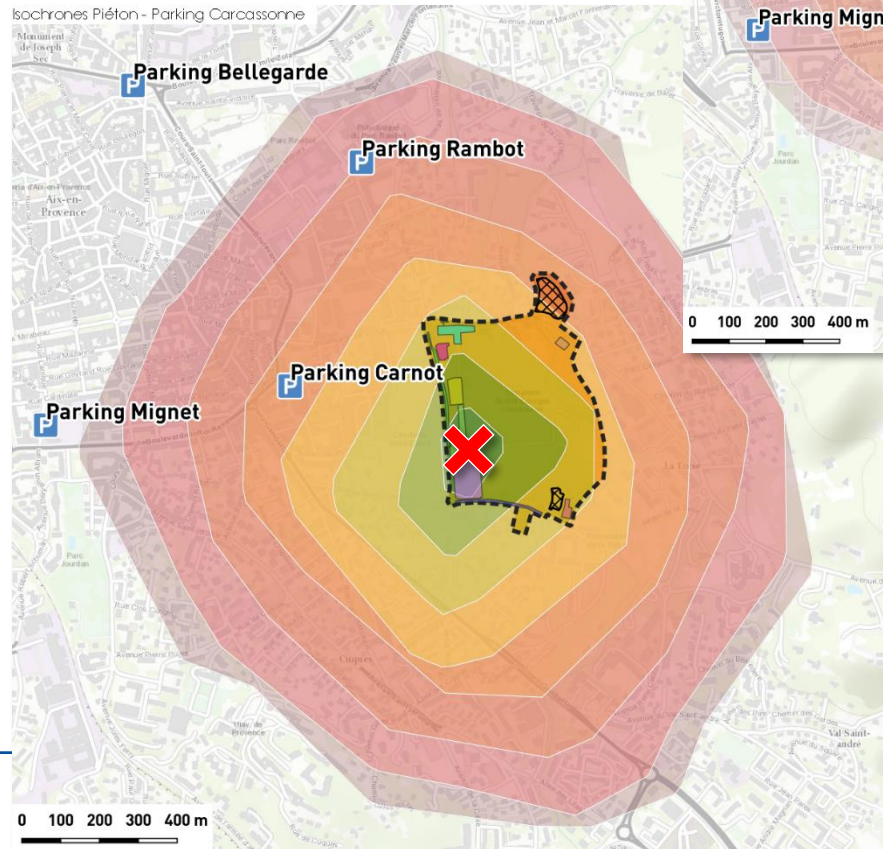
Isochrones Piéton - Parking Carcassonne

Parking Mignet

Monument de Joseph Sec

Parking Bellegarde

Parking Rambot

Aix-en-Provence

Parking Carnot

Parking Mignet

0 100 200 300 400 m

Parc Jourdan

Val Saint-André

0 100 200 300 400 m